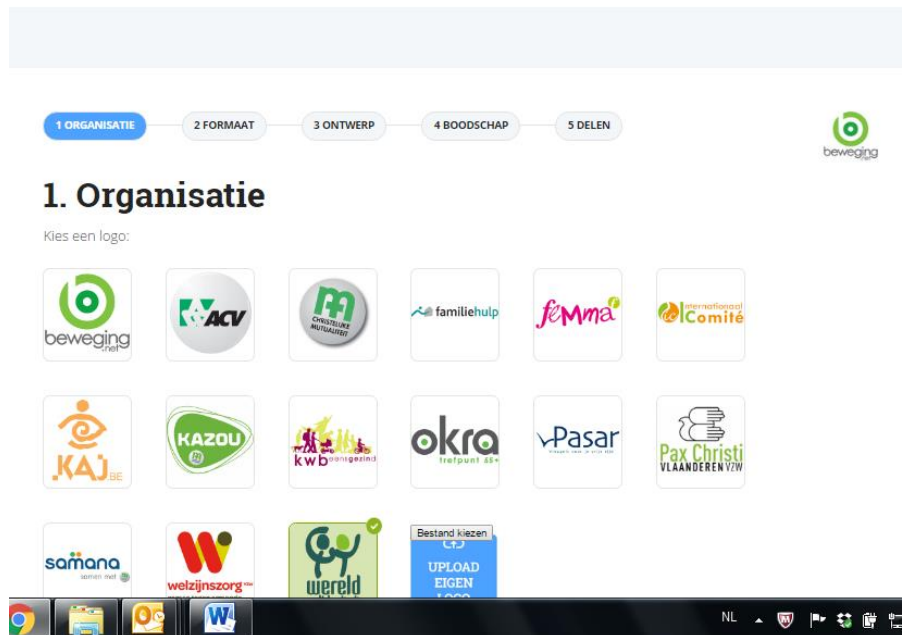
1 ORGANISATIE
2 FORMAAT
3 ONTWERP
4 BOODSCHAP
5 DELEN

beweging

1. Organisatie

Kies een logo:

beweging .net

ACV

CHRISTELIJKE MUTUALITEIT

familiehulp

femma

internationaal Comité

KAJ.BE

KAZOU

kwb

okra trefpunt 55+

Pasar

Pax Christi VLAANDEREN VZW

samana

welzijnszorg

wereld

Bestand kiezen

UPLOAD EIGEN LOGO

NL